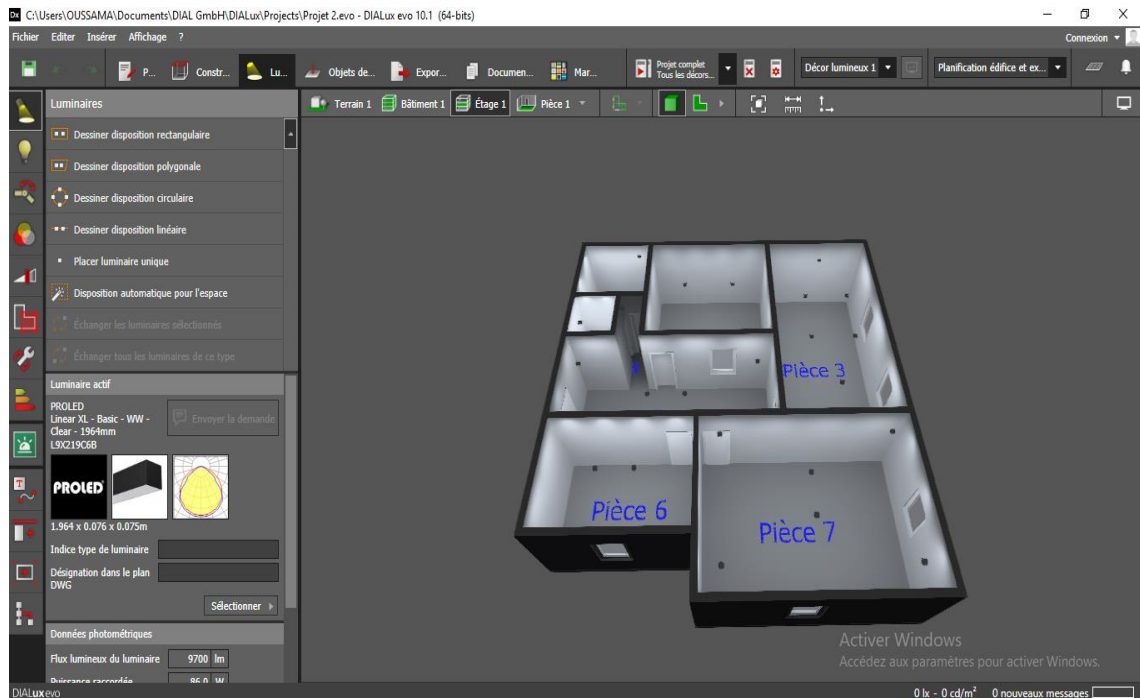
C:\Users\OUSSAMA\Documents\DIAL GmbH\DIALux\Projects\Projet 2.evo - DIALux evo 10.1 (64-bits)

Fichier Editer Insérer Affichage ?

Connexion

P... Constr... Lu... Objets de... Expor... Documen... Mar... Projet complet Tous les décors... Décor lumineux 1 Planification édifice et ex...

Luminaires

Terrain 1 Bâtiment 1 Étage 1 Pièce 1

Dessiner disposition rectangulaire

Dessiner disposition polygonale

Dessiner disposition circulaire

Dessiner disposition linéaire

Placer luminaire unique

Disposition automatique pour l'espace

Échanger les luminaires sélectionnés

Échanger tous les luminaires de ce type

Luminaire actif

PROLED
Linear XL - Basic - WW - Clear - 1964mm
L9X219C6B

Envoyer la demande

PROLED

1.964 x 0.076 x 0.075m

Indice type de luminaire

Désignation dans le plan DWG

Sélectionner

Données photométriques

Flux lumineux du luminaire 9700 lm

Puissance raccordée 86.0 W

Pièce 3

Pièce 6

Pièce 7

Activer Windows
Accédez aux paramètres pour activer Windows.

DIALux evo

0 lx - 0 cd/m$^2$ 0 nouveaux messages